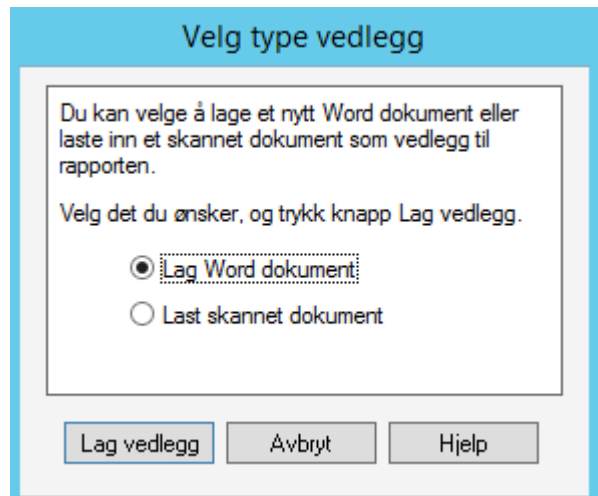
Velg type vedlegg

Du kan velge å lage et nytt Word dokument eller laste inn et skannet dokument som vedlegg til rapporten.

Velg det du ønsker, og trykk knapp Lag vedlegg.

Lag Word dokument

Last skannet dokument

Lag vedlegg

Avbryt

Hjelp